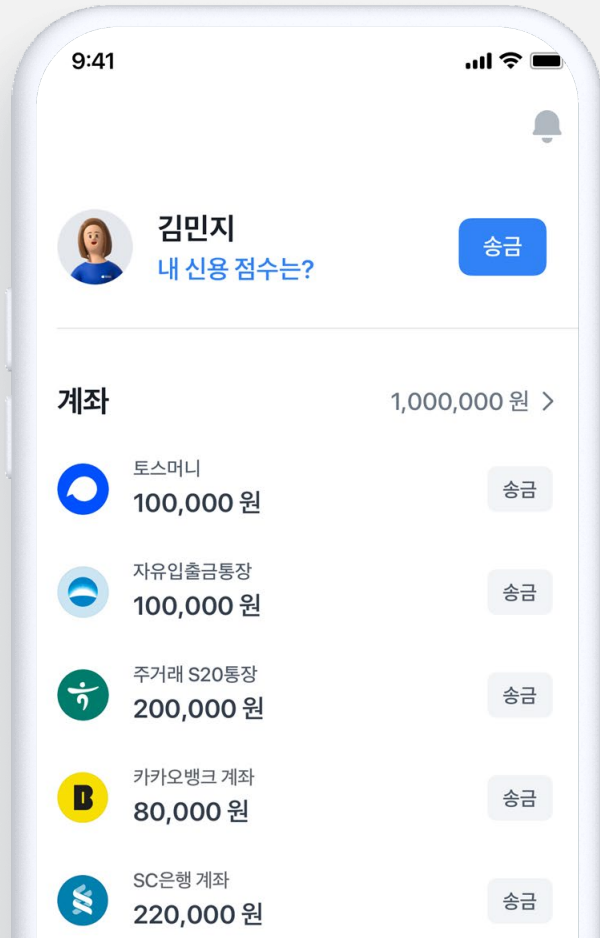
9:41

김민지
내 신용 점수는?

송금

계좌
1,000,000 원 >

토스머니
100,000 원
송금

자유입출금통장
100,000 원
송금

주거래 S20통장
200,000 원
송금

카카오뱅크 계좌
80,000 원
송금

SC은행 계좌
220,000 원
송금